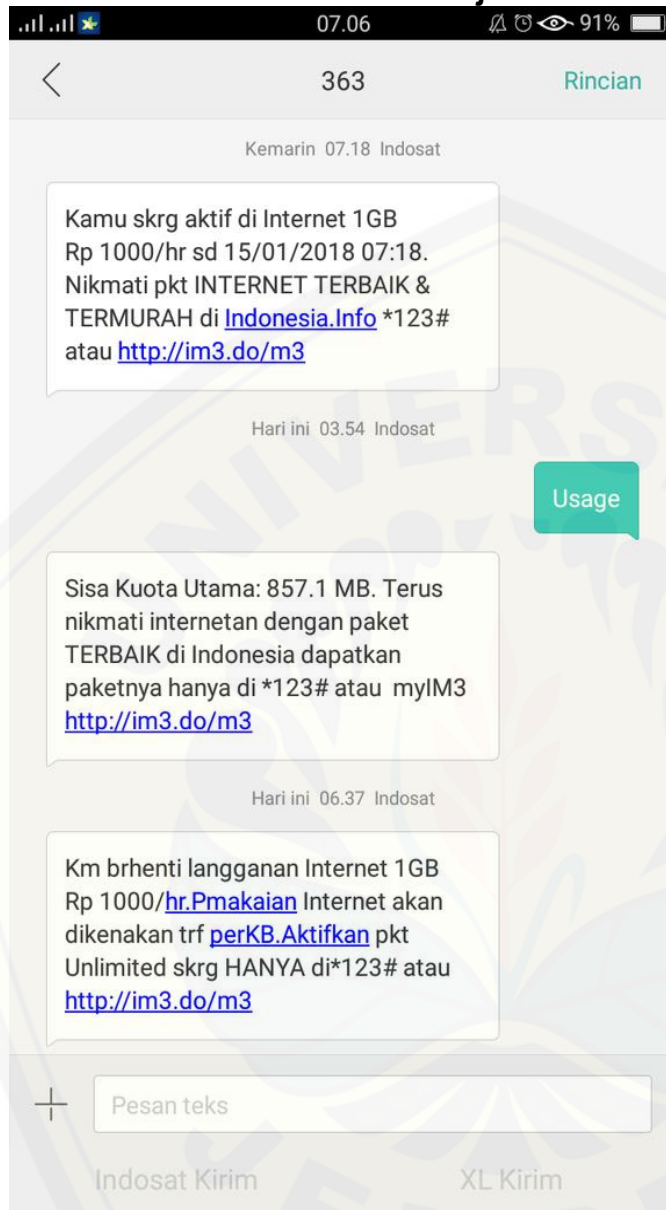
07.06 91%

363

Rincian

Kemarin 07.18 Indosat

Kamu skrg aktif di Internet 1GB Rp 1000/hr sd 15/01/2018 07:18. Nikmati pkt INTERNET TERBAIK & TERMURAH di Indonesia.Info *123# atau http://im3.do/m3

Hari ini 03.54 Indosat

Usage

Sisa Kuota Utama: 857.1 MB. Terus nikmati internetan dengan paket TERBAIK di Indonesia dapatkan paketnya hanya di *123# atau myIM3 http://im3.do/m3

Hari ini 06.37 Indosat

Km brhenti langganan Internet 1GB Rp 1000/hr.Pmakaian Internet akan dikenakan trf perKB.Aktifkan pkt Unlimited skrg HANYA di*123# atau http://im3.do/m3

Pesan teks

Indosat Kirim

XL Kirim